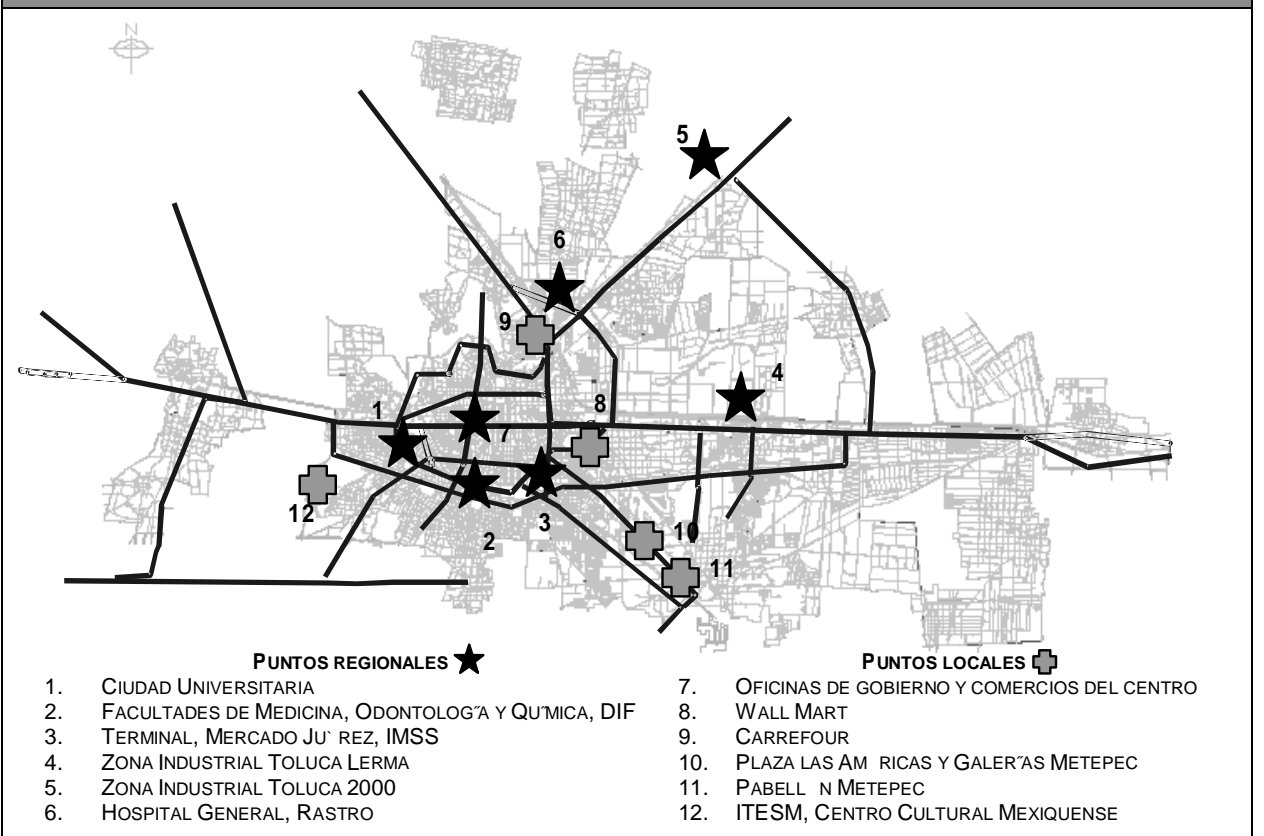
N

5

6

9

4

8

1

7

12

3

2

10

11

PUNTOS REGIONALES

1. CIUDAD UNIVERSITARIA
2. FACULTADES DE MEDICINA, ODONTOLOG˜A Y QU˝MICA, DIF
3. TERMINAL, MERCADO JU` REZ, IMSS
4. ZONA INDUSTRIAL TOLUCA LERMA
5. ZONA INDUSTRIAL TOLUCA 2000
6. HOSPITAL GENERAL, RASTRO

PUNTOS LOCALES

7. OFICINAS DE GOBIERNO Y COMERCIOS DEL CENTRO
8. WALL MART
9. CARREFOUR
10. PLAZA LAS AM RICAS Y GALER˝AS METEPEC
11. PABELL N METEPEC
12. ITESM, CENTRO CULTURAL MEXIQUENSE